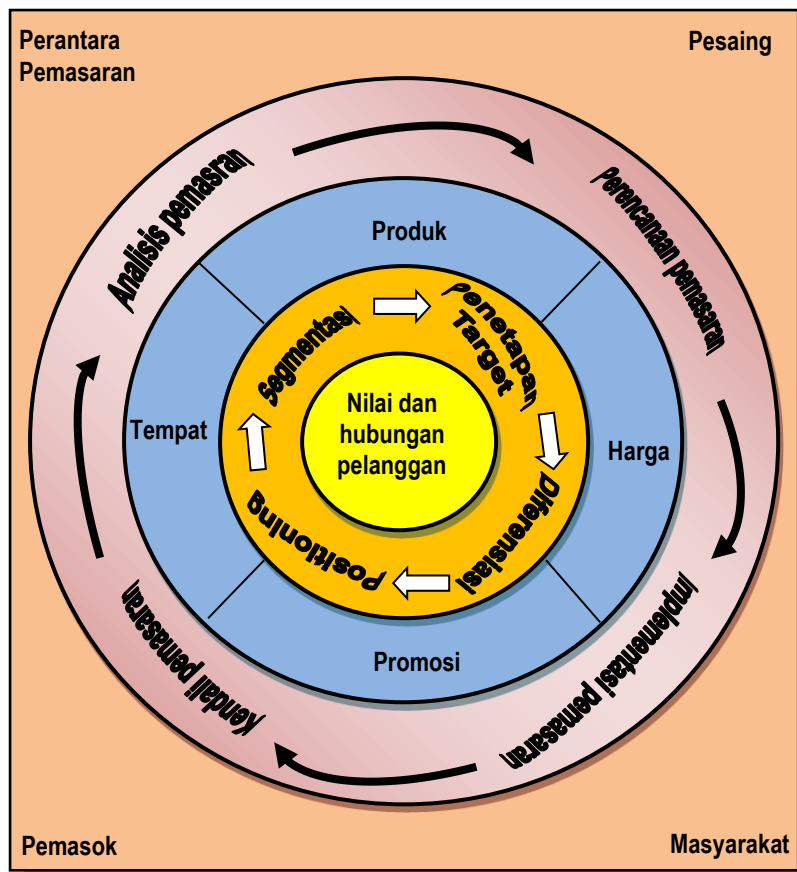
Perantara Pemasaran

Pesaing

Analisis pemasran

Perencanaan pemasaran

Implementasi pemasaran

Kendali pemasaran

Produk

Tempat

Harga

Promosi

Segmentasi

Penetapan Target

Diferensiasi

Positioning

Nilai dan hubungan pelanggan

Pemasok

Masyarakat